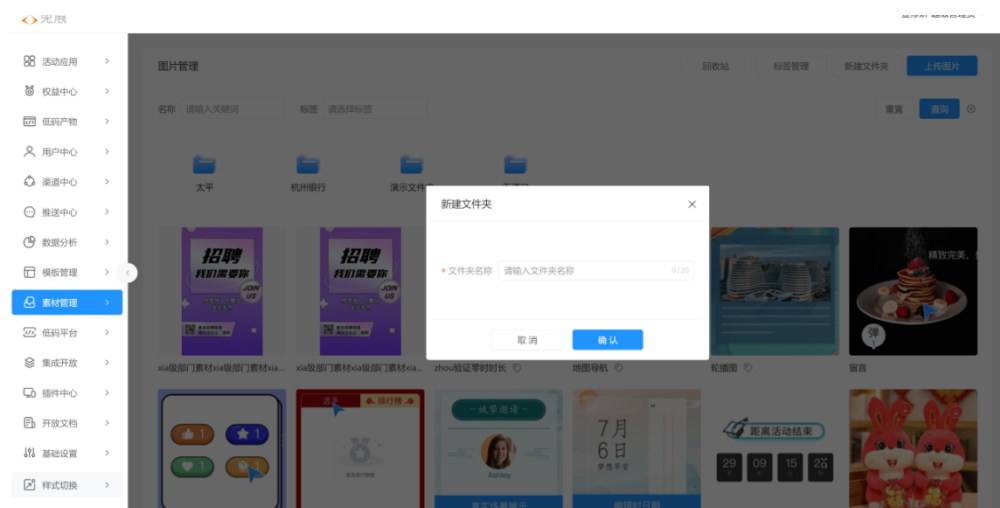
完颜

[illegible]

活动应用
权益中心
低码产物
用户中心
渠道中心
推送中心
数据分析
模板管理
素材管理
低码平台
集成开放
插件中心
开放文档
基础设置
样式切换

图片管理

回收站
标签管理
新建文件夹
上传图片

名称 请输入关键词
标签 请选择标签
重置
查询

太平
杭州银行
演示文件
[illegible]

招聘
我们需要你
JOIN US

招聘
我们需要你
JOIN US

精致完美，

弹

xia级部门素材xia级部门素材xia...
xia级部门素材xia级部门素材xia...
zhou验证零时时长
地图导航
轮播图
留言

新建文件夹
* 文件夹名称 请输入文件夹名称 0/20
取 消
确 认

1
1
1
排行榜
诚挚邀请
Ashley
7月
6日
距离活动结束
29
09
15
23